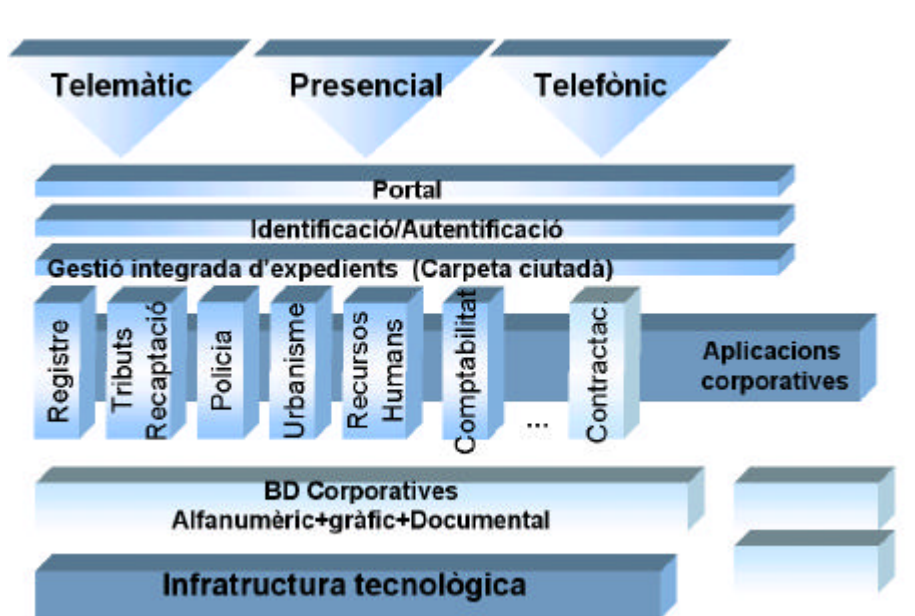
Telemàtic

Presencial

Telefònic

Portal

Identificació/Autentificació

Gestió integrada d'expedients (Carpeta ciutadà)

Registre

Tributs Recaptació

Policia

Urbanisme

Recursos Humans

Comptabilitat

...

Contractac.

Aplicacions corporatives

BD Corporatives
Alfanumèric+gràfic+Documental

Infratructura tecnològica